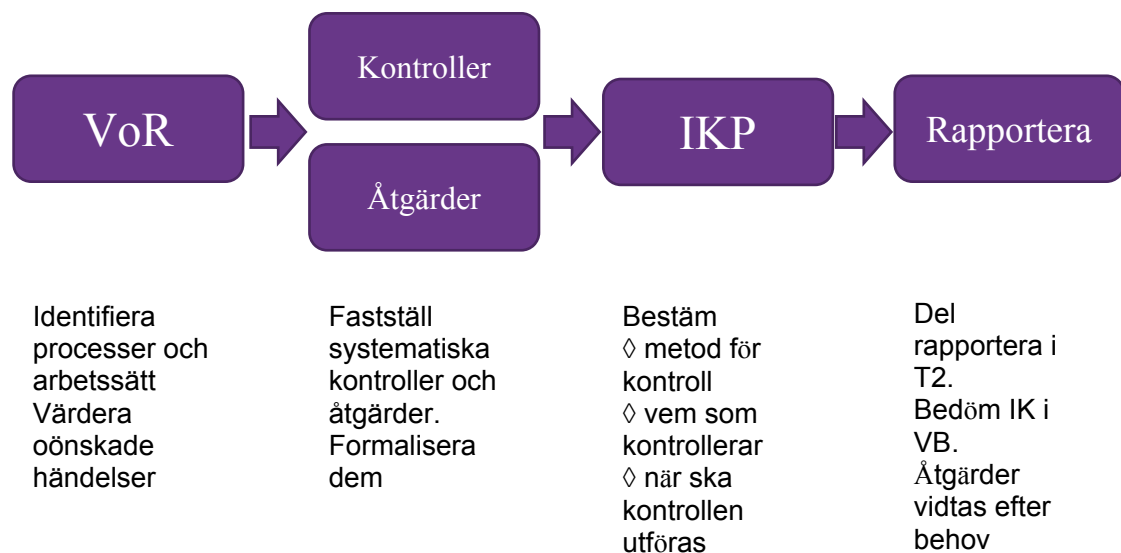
VoR

Kontroller

Åtgärder

IKP

Rapportera

Identifiera processer och arbetssätt
Värdera oönskade händelser

Fastställ systematiska kontroller och åtgärder. Formalisera dem

Bestäm
◊ metod för kontroll
◊ vem som kontrollerar
◊ när ska kontrollen utföras

Del rapportera i T2.
Bedöm IK i VB.
Åtgärder vidtas efter behov